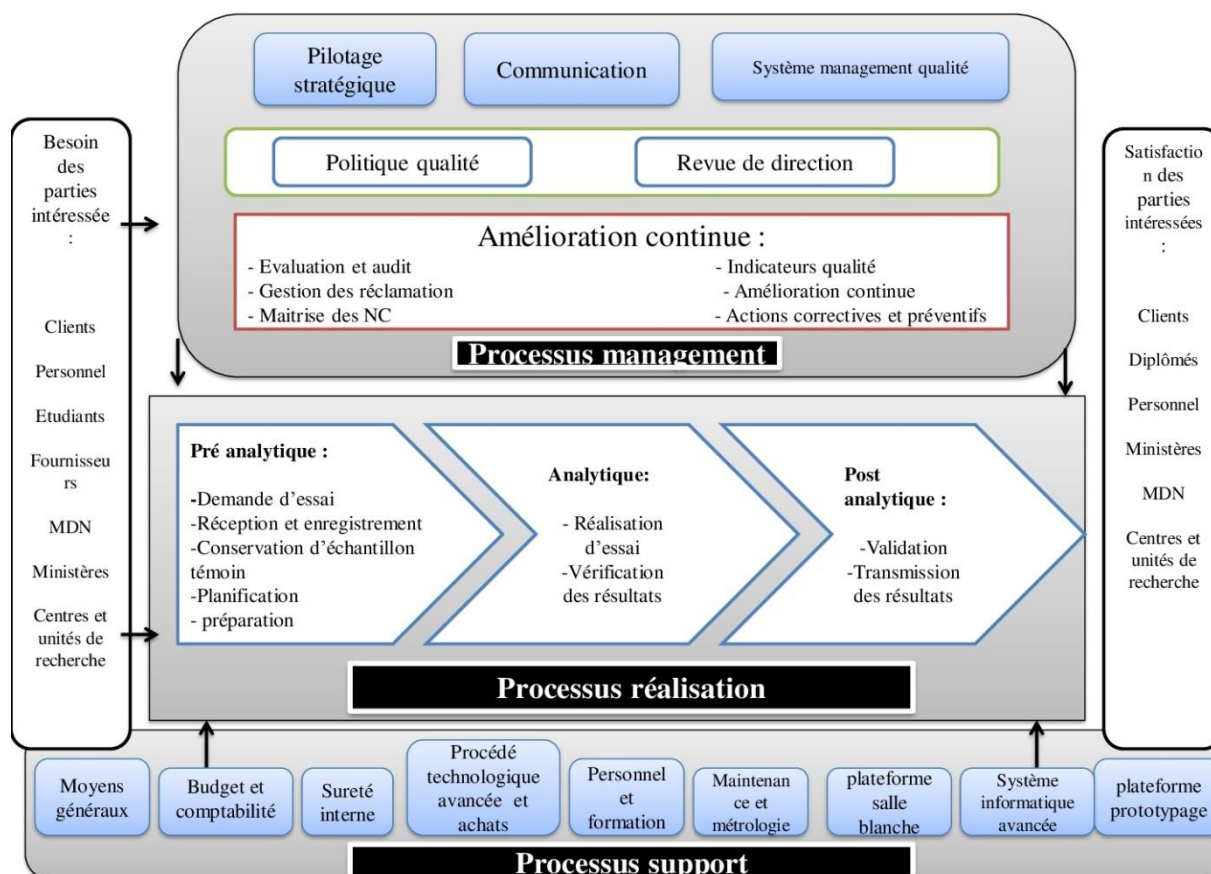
Pilotage stratégique

Communication

Système management qualité

Besoin des parties intéressée :

Clients

Personnel

Etudiants

Fournisseurs

MDN

Ministères

Centres et unités de recherche

Politique qualité

Revue de direction

Amélioration continue :

- Evaluation et audit
- Gestion des réclamation
- Maitrise des NC

- Indicateurs qualité
- Amélioration continue
- Actions correctives et préventifs

Processus management

Satisfaction des parties intéressées :

Clients

Diplômés

Personnel

Ministères

MDN

Centres et unités de recherche

Pré analytique :

-Demande d'essai
-Réception et enregistrement
-Conservation d'échantillon témoin
-Planification
- préparation

Analytique:

- Réalisation d'essai
-Vérification des résultats

Post analytique :

-Validation
-Transmission des résultats

Processus réalisation

Moyens généraux

Budget et comptabilité

Sureté interne

Procédé technologique avancée et achats

Personnel et formation

Maintenance et métrologie

plateforme salle blanche

Système informatique avancée

plateforme prototypage

Processus support